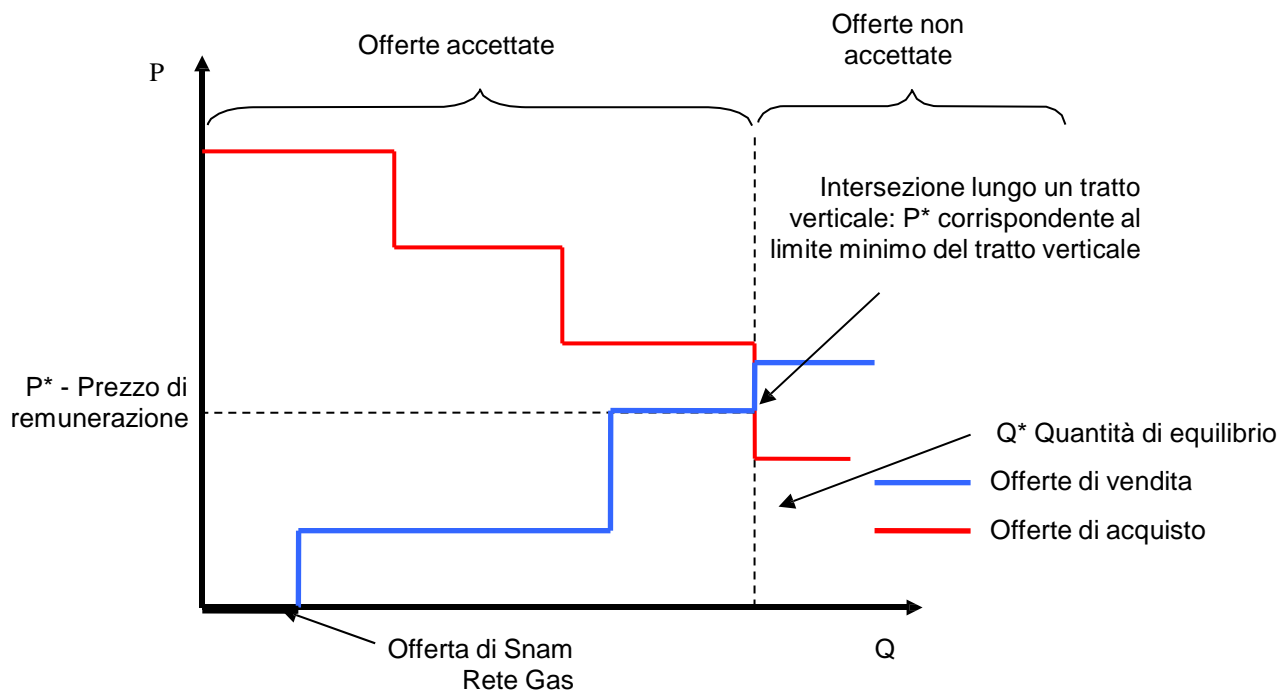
Offerte accettate

Offerte non accettate

P

Intersezione lungo un tratto verticale: P* corrispondente al limite minimo del tratto verticale

P* - Prezzo di remunerazione

Q* Quantità di equilibrio

Offerte di vendita

Offerte di acquisto

Offerta di Snam Rete Gas

Q